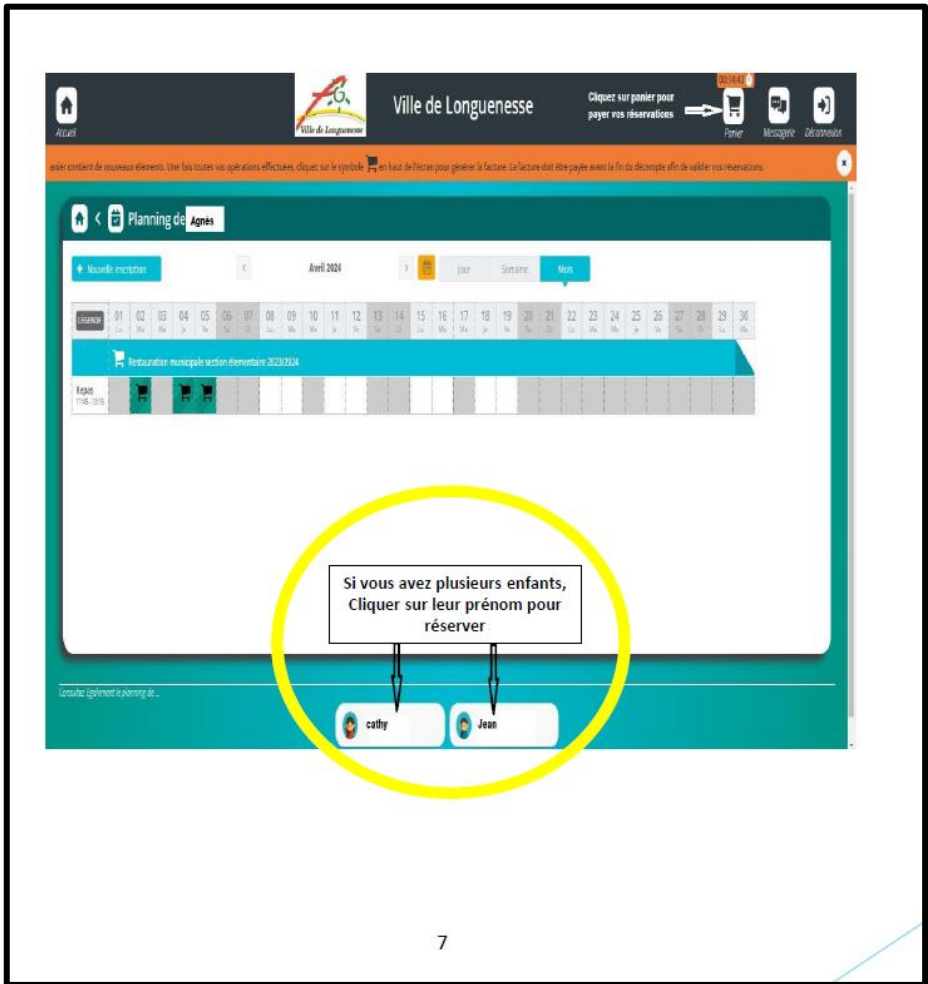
Accueil

Ville de Longuenesse

Ville de Longuenesse

Cliquez sur panier pour payer vos réservations

00:14:42

Panier Messagerie Déconnexion

anier contient de nouveaux éléments. Une fois toutes vos opérations effectuées, cliquez sur le symbole en haut de l'écran pour générer la facture. La facture doit être payée avant la fin du décompte afin de valider vos réservations.

Planning de Agnès

Nouvelle inscription

Avril 2024

Jour Semaine Mois

LÉGENDE

| 01 | 02 | 03 | 04 | 05 | 06 | 07 | 08 | 09 | 10 | 11 | 12 | 13 | 14 | 15 | 16 | 17 | 18 | 19 | 20 | 21 | 22 | 23 | 24 | 25 | 26 | 27 | 28 | 29 | 30 |
|---|---|---|---|---|---|---|---|---|---|---|---|---|---|---|---|---|---|---|---|---|---|---|---|---|---|---|---|---|---|
| Lu | Ma | Me | Je | Ve | Sa | Di | Lu | Ma | Me | Je | Ve | Sa | Di | Lu | Ma | Me | Je | Ve | Sa | Di | Lu | Ma | Me | Je | Ve | Sa | Di | Lu | Ma |

Restauration municipale section élémentaire 2023/2024

Repas 11:45 - 13:15

Si vous avez plusieurs enfants, Cliquer sur leur prénom pour réserver

Consultez également le planning de ...

cathy

Jean

7